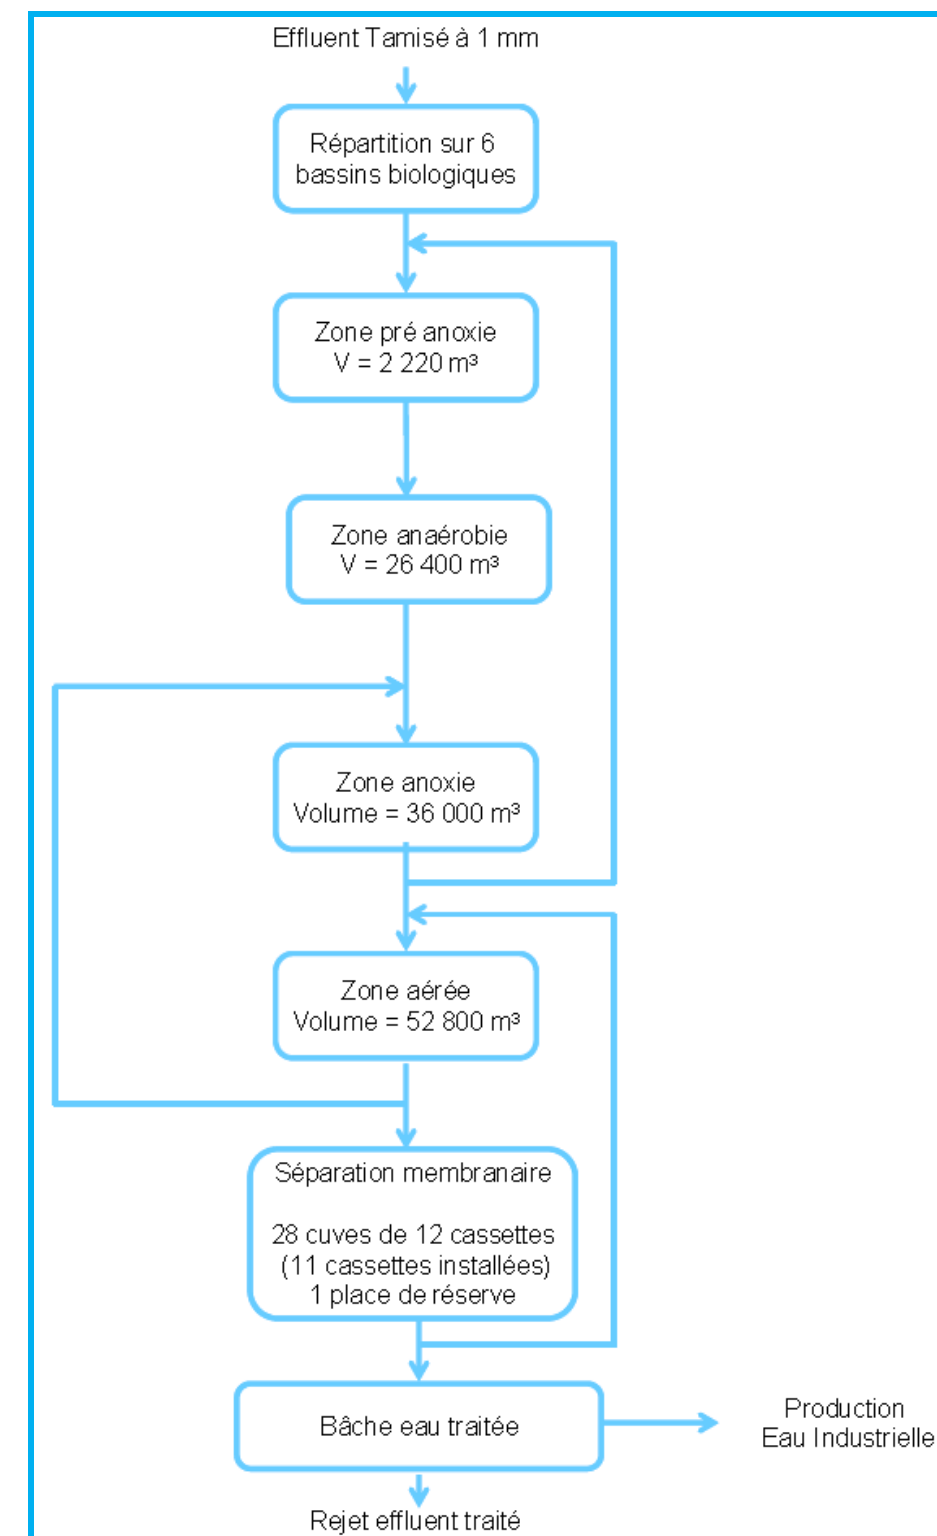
Effluent Tamisé à 1 mm

Répartition sur 6 bassins biologiques

Zone pré anoxie
V = 2 220 m³

Zone anaérobie
V = 26 400 m³

Zone anoxie
Volume = 36 000 m³

Zone aérée
Volume = 52 800 m³

Séparation membranaire

28 cuves de 12 cassettes
(11 cassettes installées)
1 place de réserve

Bâche eau traitée

Production
Eau Industrielle

Rejet effluent traité